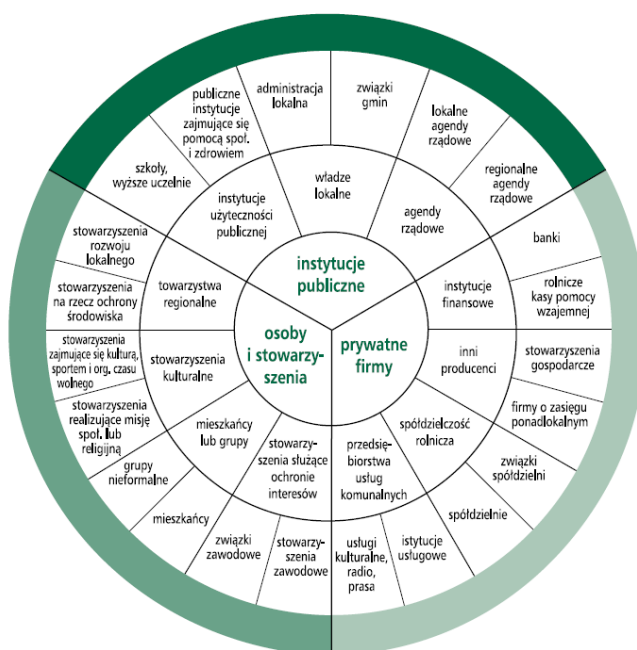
publiczne instytucje zajmujące się pomocą społ. i zdrowiem

administracja lokalna

związki gmin

lokalne agendy rządowe

regionalne agendy rządowe

szkoły, wyższe uczelnie

instytucje użyteczności publicznej

władze lokalne

agendy rządowe

banki

stowarzyszenia rozwoju lokalnego

instytucje publiczne

stowarzyszenia na rzecz ochrony środowiska

towarzystwa regionalne

instytucje finansowe

rolnicze kasy pomocy wzajemnej

stowarzyszenia zajmujące się kulturą, sportem i org. czasu wolnego

osoby i stowarzyszenia

prywatne firmy

inni producenci

stowarzyszenia gospodarcze

stowarzyszenia kulturalne

stowarzyszenia realizujące misję społ. lub religijną

mieszkańcy lub grupy

firmy o zasięgu ponadlokalnym

spółdzielczość rolnicza

grupy nieformalne

stowarzyszenia służące ochronie interesów

przedsiębiorstwa usług komunalnych

związki spółdzielni

mieszkańcy

spółdzielnie

związki zawodowe

stowarzyszenia zawodowe

usługi kulturalne, radio, prasa

istytucje usługowe